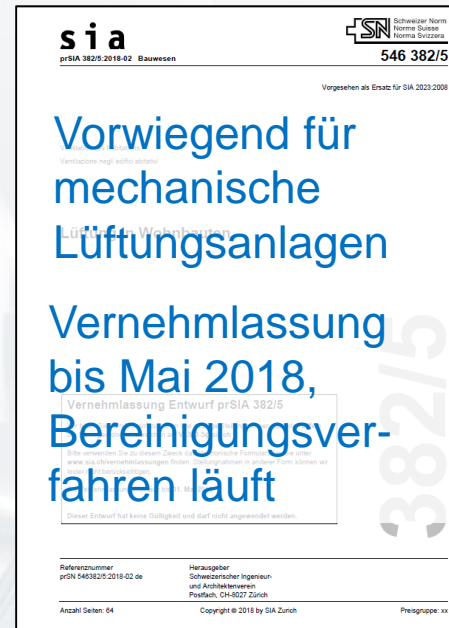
s i a
prSIA 382/5:2018-02 Bauwesen

SN Schweizer Norm
Norme Suisse
Norma Svizzera

546 382/5

Vorgesehen als Ersatz für SIA 2023:2008

Vorwiegend für mechanische Lüftungsanlagen

Ventilazione negli edifici abitativi

Vernehmlassung bis Mai 2018, Bereinigungsverfahren läuft

Vernehmlassung Entwurf prSIA 382/5

Bitte verwenden Sie zu diesem Zweck das elektronische Formular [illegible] unter www.sia.ch/vernehmlassungen finden. Stellungnahmen in anderer Form können wir leider nicht berücksichtigen.

Dieser Entwurf hat keine Gültigkeit und darf nicht angewendet werden.

382/5

Referenznummer
prSN 546382/5:2018-02 de

Herausgeber
Schweizerischer Ingenieur- und Architektenverein
Postfach, CH-8027 Zürich

Anzahl Seiten: 64

Copyright © 2018 by SIA Zurich

Preisgruppe: xx